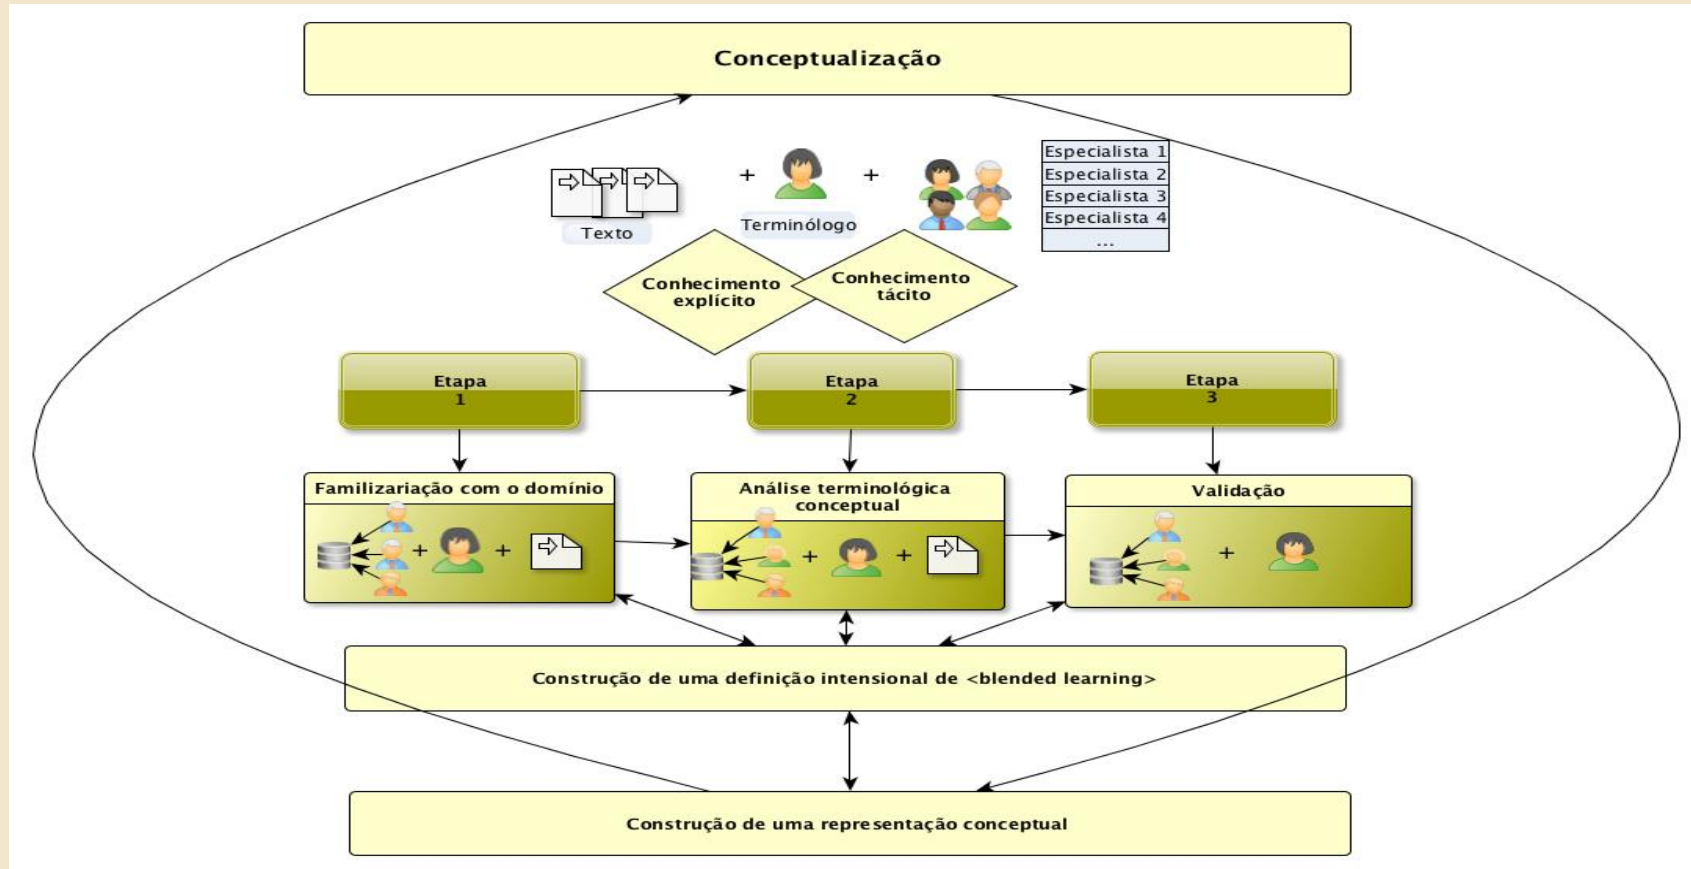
Conceptualização

+ +

Texto

Terminólogo

| Especialista 1 |
|---|
| Especialista 2 |
| Especialista 3 |
| Especialista 4 |
| ... |

Conhecimento explícito

Conhecimento tácito

Etapa 1

Etapa 2

Etapa 3

Familizariação com o domínio

+ +

Análise terminológica conceptual

+ +

Validação

+

Construção de uma definição intensional de <blended learning>

Construção de uma representação conceptual